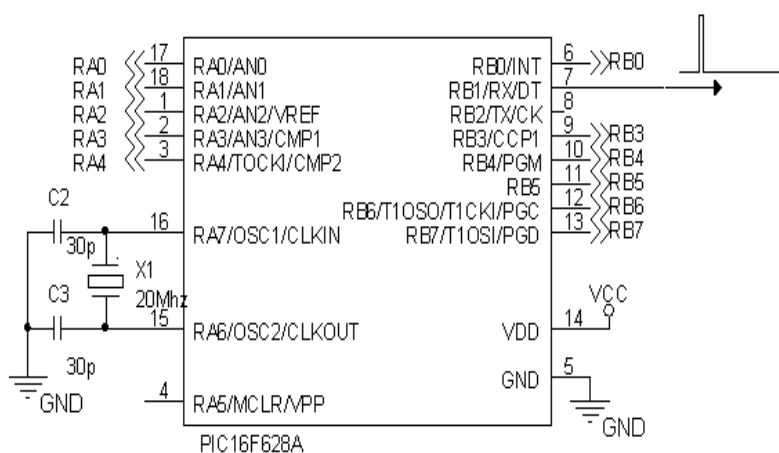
RA0
RA1
RA2
RA3
RA4

17
18
1
2
3

RA0/AN0
RA1/AN1
RA2/AN2/VREF
RA3/AN3/CMP1
RA4/TOCKI/CMP2

RB0/INT
RB1/RX/DT
RB2/TX/CK
RB3/CCP1
RB4/PGM
RB5
RB6/T1OSO/T1CKI/PGC
RB7/T1OSI/PGD

6
7
8
9
10
11
12
13

RB0
RB3
RB4
RB5
RB6
RB7

C2
30p
16
RA7/OSC1/CLKIN
X1
20Mhz
C3
15
RA6/OSC2/CLKOUT
30p
GND
4
RA5/MCLR/VPP

VCC
VDD
14
GND
5
GND

PIC16F628A